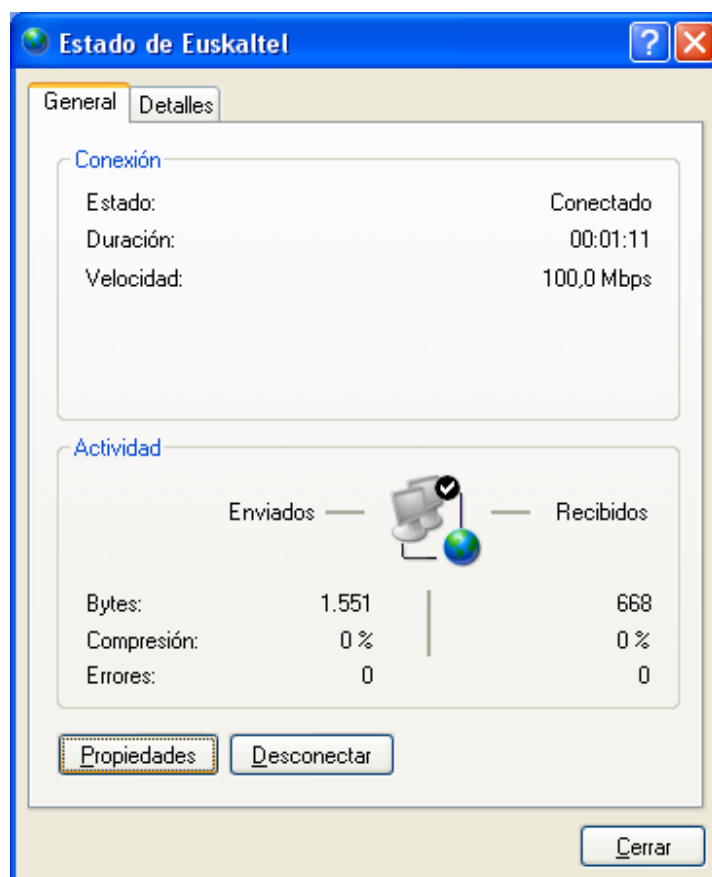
Estado de Euskaltel

?

General | Detalles

Conexión

| | |
|---|---|
| Estado: | Conectado |
| Duración: | 00:01:11 |
| Velocidad: | 100,0 Mbps |

Actividad

Enviados — — Recibidos

| | | |
|---|---|---|
| Bytes: | 1.551 | 668 |
| Compresión: | 0 % | 0 % |
| Errores: | 0 | 0 |

Propiedades Desconectar

Cerrar